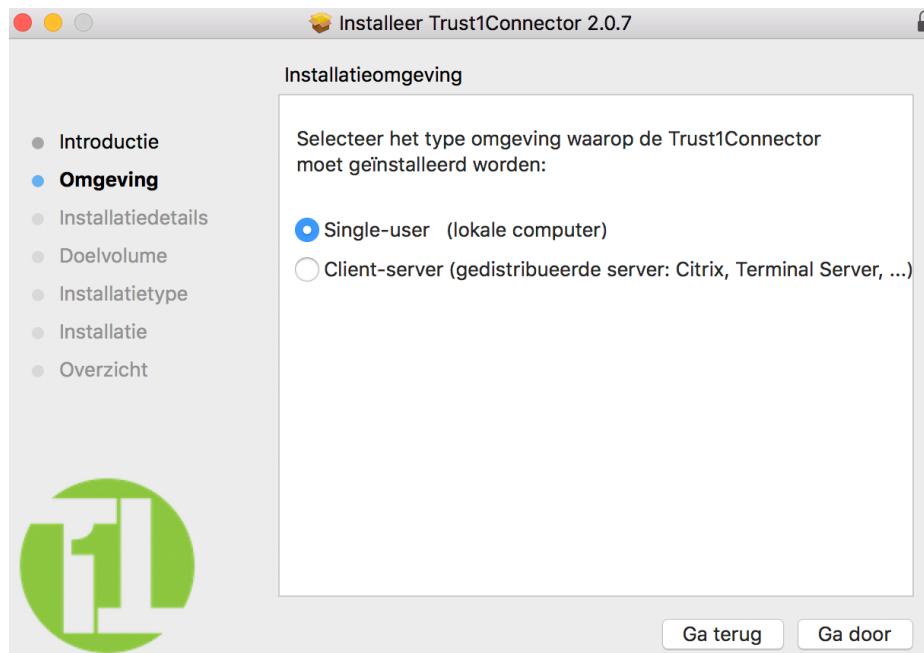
Installeer Trust1Connector 2.0.7

Installatieomgeving

Introductie
Omgeving
Installatiedetails
Doelvolume
Installatietype
Installatie
Overzicht

Selecteer het type omgeving waarop de Trust1Connector moet geïnstalleerd worden:

Single-user (lokale computer)

Client-server (gedistribueerde server: Citrix, Terminal Server, ...)

Ga terug
Ga door